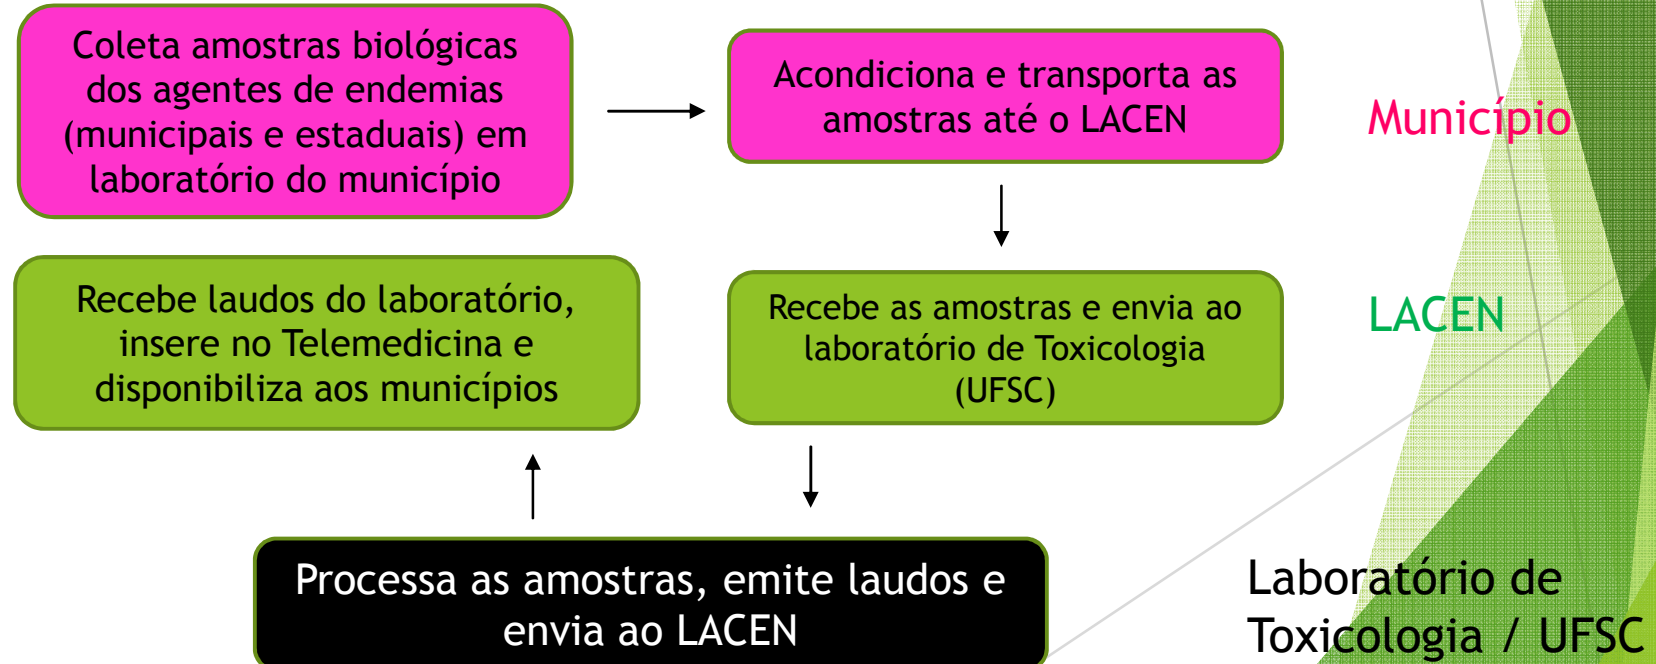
Coleta amostras biológicas dos agentes de endemias (municipais e estaduais) em laboratório do município

Acondiciona e transporta as amostras até o LACEN

Município

Recebe laudos do laboratório, insere no Telemedicina e disponibiliza aos municípios

Recebe as amostras e envia ao laboratório de Toxicologia (UFSC)

LACEN

Processa as amostras, emite laudos e envia ao LACEN

Laboratório de Toxicologia / UFSC